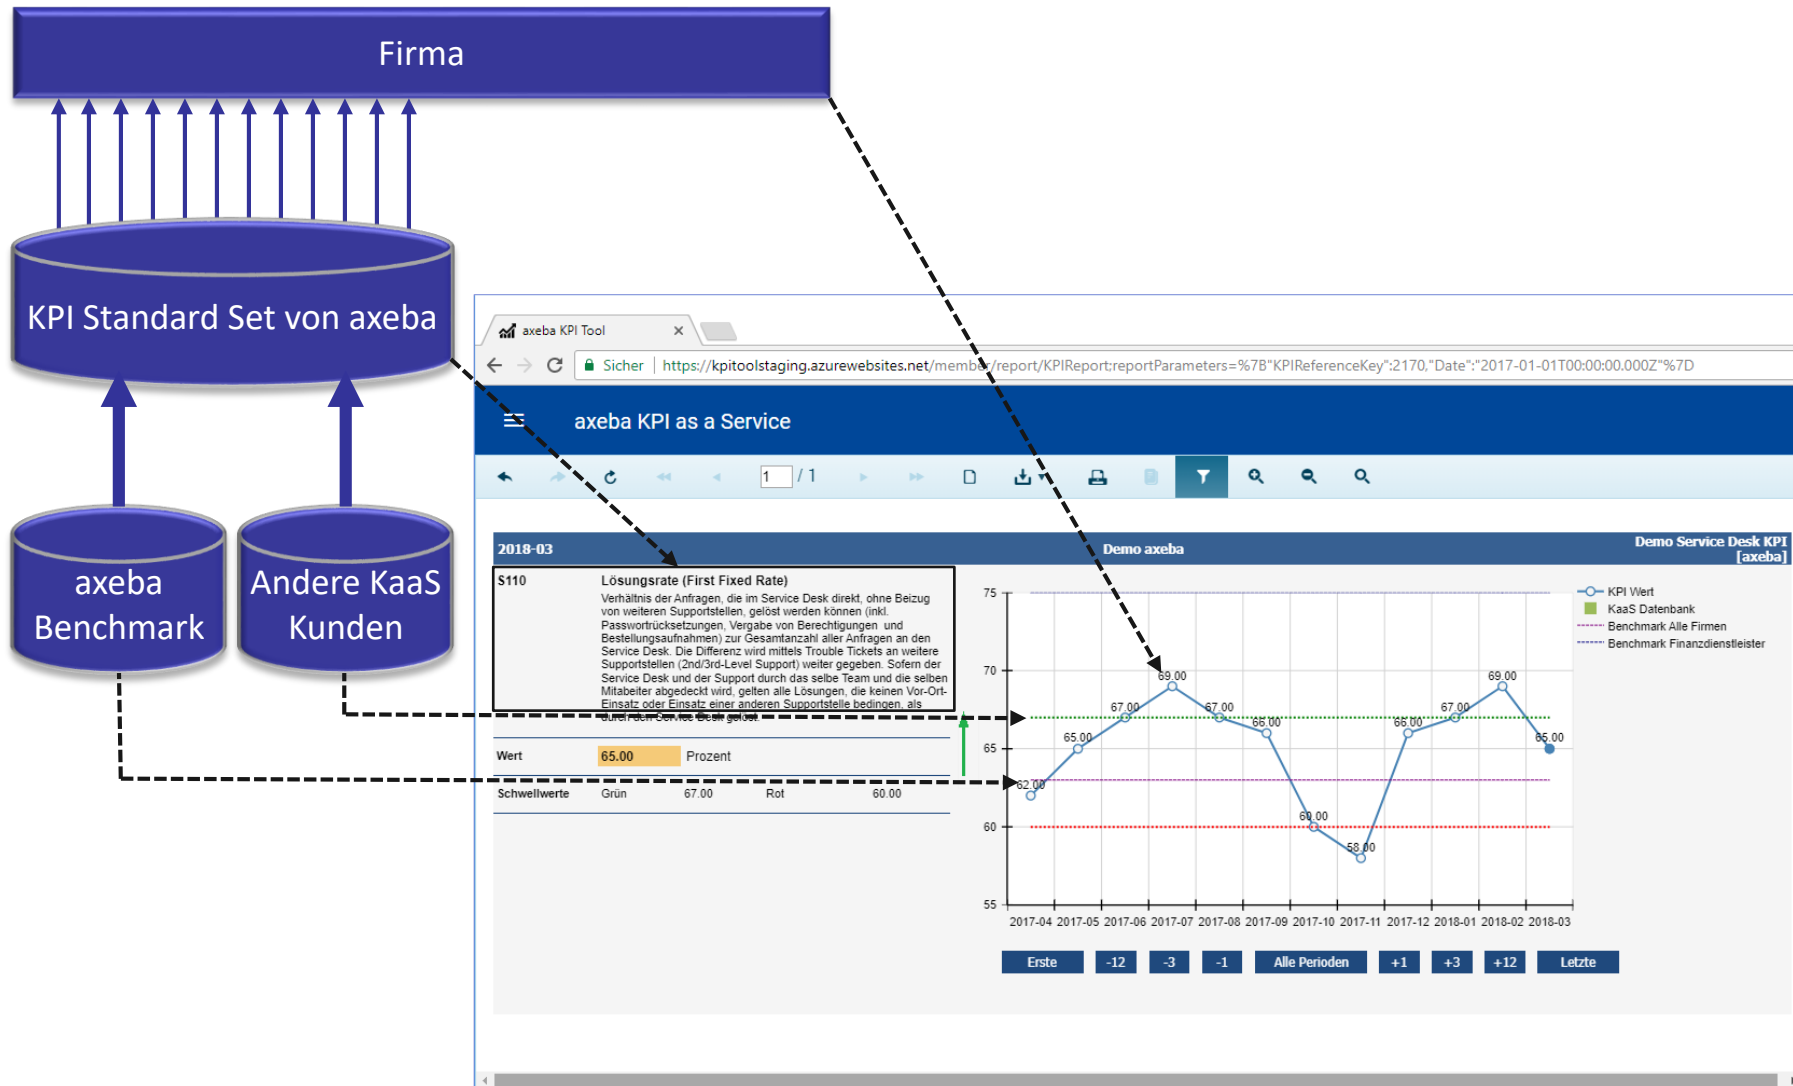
Firma

KPI Standard Set von axeba

axeba Benchmark

Andere KaaS Kunden

axeba KPI Tool ×

Sicher | https://kpitoolstaging.azurewebsites.net/member/report/KPIReport:reportParameters=%7B"KPIReferenceKey":2170,"Date":"2017-01-01T00:00:00.000Z"%7D

axeba KPI as a Service

1 / 1

2018-03 Demo axeba Demo Service Desk KPI [axeba]

S110 Lösungsrate (First Fixed Rate)

Verhältnis der Anfragen, die im Service Desk direkt, ohne Beizug von weiteren Supportstellen, gelöst werden können (inkl. Passwortrücksetzungen, Vergabe von Berechtigungen und Bestellungsaufnahmen) zur Gesamtanzahl aller Anfragen an den Service Desk. Die Differenz wird mittels Trouble Tickets an weitere Supportstellen (2nd/3rd-Level Support) weiter gegeben. Sofern der Service Desk und der Support durch das selbe Team und die selben Mitabeiter abgedeckt wird, gelten alle Lösungen, die keinen Vor-Ort-Einsatz oder Einsatz einer anderen Supportstelle bedingen, als durch den Service Desk gelöst.

Wert 65.00 Prozent

Schwellwerte Grün 67.00 Rot 60.00

KPI Wert
KaaS Datenbank
Benchmark Alle Firmen
Benchmark Finanzdienstleister

75
70
65
60
55

62.00 65.00 67.00 69.00 67.00 66.00 60.00 58.00 66.00 67.00 69.00 65.00

2017-04 2017-05 2017-06 2017-07 2017-08 2017-09 2017-10 2017-11 2017-12 2018-01 2018-02 2018-03

Erste -12 -3 -1 Alle Perioden +1 +3 +12 Letzte